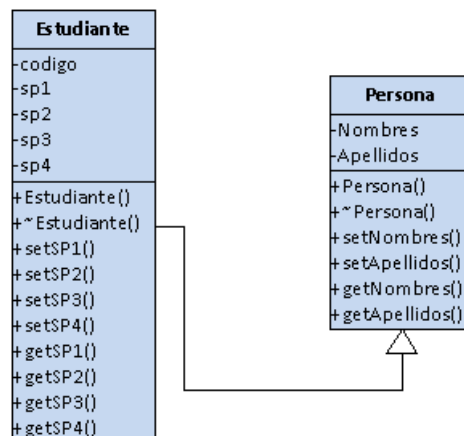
Estudiante

-codigo
-sp1
-sp2
-sp3
-sp4

+Estudiante()
+~Estudiante()
+setSP1()
+setSP2()
+setSP3()
+setSP4()
+getSP1()
+getSP2()
+getSP3()
+getSP4()

Persona

-Nombres
-Apellidos

+Persona()
+~Persona()
+setNombres()
+setApellidos()
+getNombres()
+getApellidos()